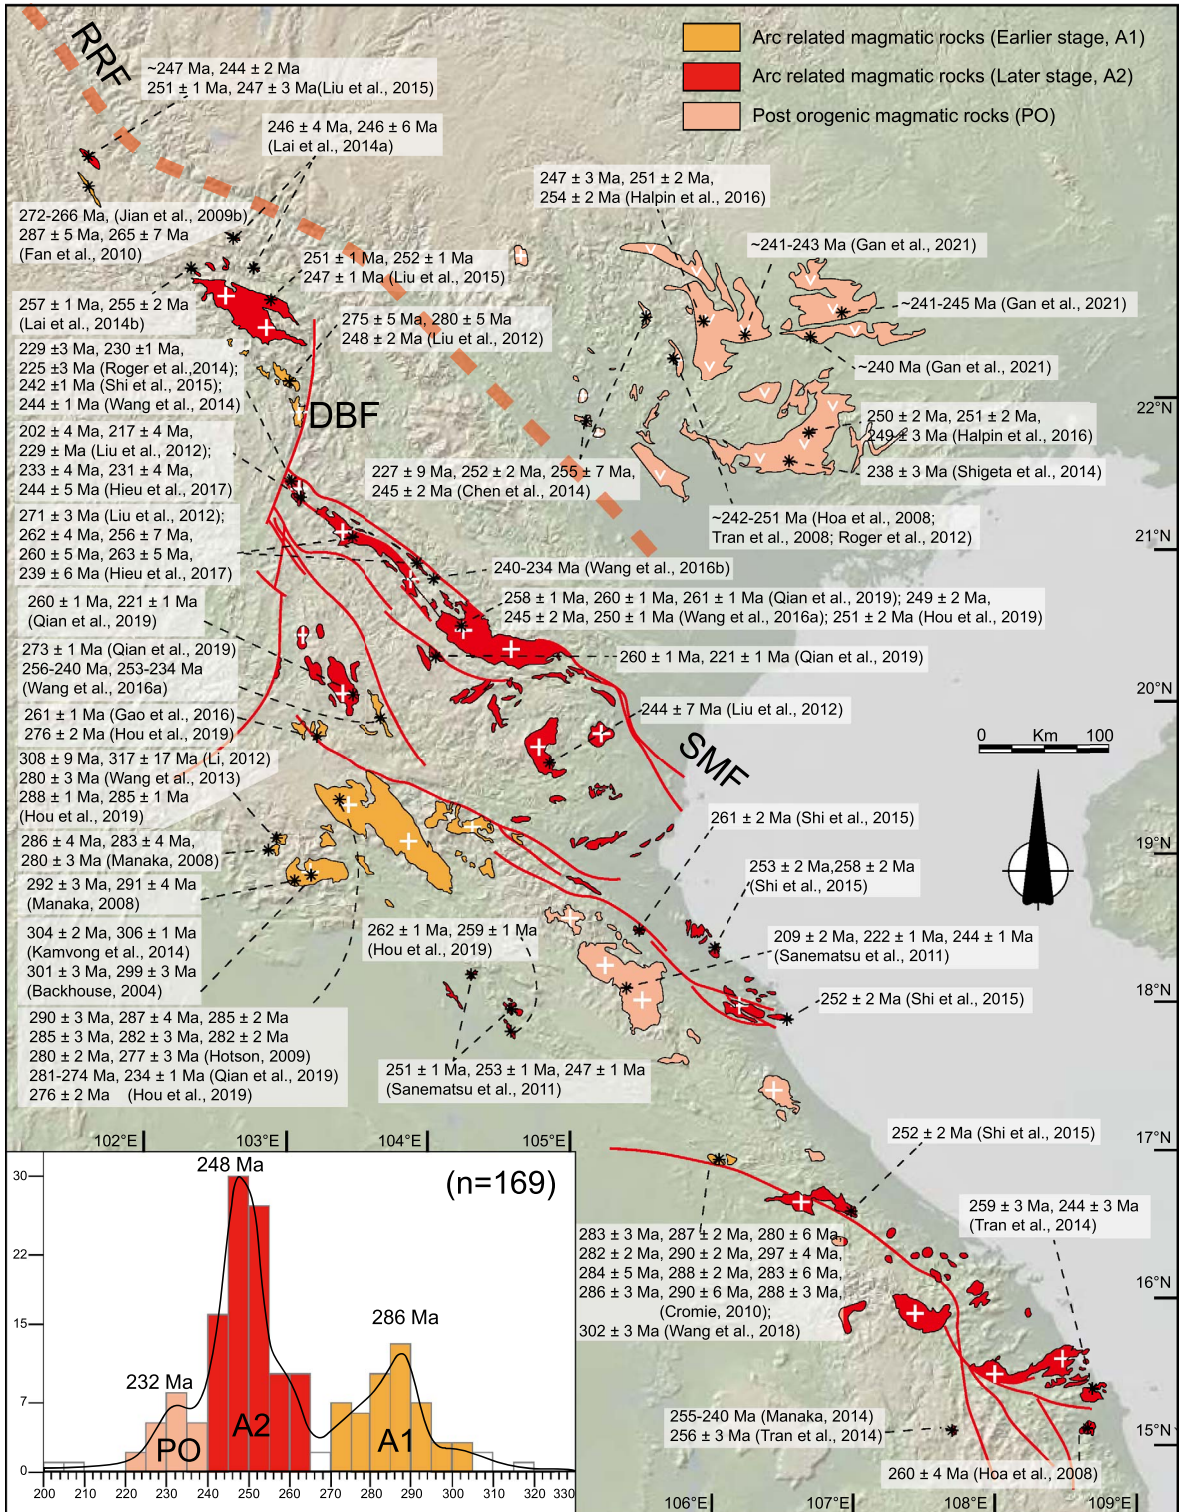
Arc related magmatic rocks (Earlier stage, A1)
Arc related magmatic rocks (Later stage, A2)
Post orogenic magmatic rocks (PO)

RRF

~247 Ma, 244 ± 2 Ma
251 ± 1 Ma, 247 ± 3 Ma(Liu et al., 2015)

246 ± 4 Ma, 246 ± 6 Ma
(Lai et al., 2014a)

247 ± 3 Ma, 251 ± 2 Ma,
254 ± 2 Ma (Halpin et al., 2016)

~241-243 Ma (Gan et al., 2021)

~241-245 Ma (Gan et al., 2021)

~240 Ma (Gan et al., 2021)

272-266 Ma, (Jian et al., 2009b)
287 ± 5 Ma, 265 ± 7 Ma
(Fan et al., 2010)

251 ± 1 Ma, 252 ± 1 Ma
247 ± 1 Ma (Liu et al., 2015)

257 ± 1 Ma, 255 ± 2 Ma
(Lai et al., 2014b)

275 ± 5 Ma, 280 ± 5 Ma
248 ± 2 Ma (Liu et al., 2012)

229 ±3 Ma, 230 ±1 Ma,
225 ±3 Ma (Roger et al.,2014);
242 ±1 Ma (Shi et al., 2015);
244 ± 1 Ma (Wang et al., 2014)

DBF

250 ± 2 Ma, 251 ± 2 Ma,
249 ± 3 Ma (Halpin et al., 2016)

238 ± 3 Ma (Shigeta et al., 2014)

22°N

202 ± 4 Ma, 217 ± 4 Ma,
229 ± Ma (Liu et al., 2012);
233 ± 4 Ma, 231 ± 4 Ma,
244 ± 5 Ma (Hieu et al., 2017)

227 ± 9 Ma, 252 ± 2 Ma, 255 ± 7 Ma,
245 ± 2 Ma (Chen et al., 2014)

~242-251 Ma (Hoa et al., 2008;
Tran et al., 2008; Roger et al., 2012)

21°N

271 ± 3 Ma (Liu et al., 2012);
262 ± 4 Ma, 256 ± 7 Ma,
260 ± 5 Ma, 263 ± 5 Ma,
239 ± 6 Ma (Hieu et al., 2017)

240-234 Ma (Wang et al., 2016b)

260 ± 1 Ma, 221 ± 1 Ma
(Qian et al., 2019)

258 ± 1 Ma, 260 ± 1 Ma, 261 ± 1 Ma (Qian et al., 2019); 249 ± 2 Ma,
245 ± 2 Ma, 250 ± 1 Ma (Wang et al., 2016a); 251 ± 2 Ma (Hou et al., 2019)

273 ± 1 Ma (Qian et al., 2019)
256-240 Ma, 253-234 Ma
(Wang et al., 2016a)

260 ± 1 Ma, 221 ± 1 Ma (Qian et al., 2019)

20°N

261 ± 1 Ma (Gao et al., 2016)
276 ± 2 Ma (Hou et al., 2019)

244 ± 7 Ma (Liu et al., 2012)

0 Km 100

SMF

308 ± 9 Ma, 317 ± 17 Ma (Li, 2012)
280 ± 3 Ma (Wang et al., 2013)
288 ± 1 Ma, 285 ± 1 Ma
(Hou et al., 2019)

261 ± 2 Ma (Shi et al., 2015)

19°N

286 ± 4 Ma, 283 ± 4 Ma,
280 ± 3 Ma (Manaka, 2008)

253 ± 2 Ma,258 ± 2 Ma
(Shi et al., 2015)

292 ± 3 Ma, 291 ± 4 Ma
(Manaka, 2008)

304 ± 2 Ma, 306 ± 1 Ma
(Kamvong et al., 2014)
301 ± 3 Ma, 299 ± 3 Ma
(Backhouse, 2004)

262 ± 1 Ma, 259 ± 1 Ma
(Hou et al., 2019)

209 ± 2 Ma, 222 ± 1 Ma, 244 ± 1 Ma
(Sanematsu et al., 2011)

18°N

252 ± 2 Ma (Shi et al., 2015)

290 ± 3 Ma, 287 ± 4 Ma, 285 ± 2 Ma
285 ± 3 Ma, 282 ± 3 Ma, 282 ± 2 Ma
280 ± 2 Ma, 277 ± 3 Ma (Hotson, 2009)
281-274 Ma, 234 ± 1 Ma (Qian et al., 2019)
276 ± 2 Ma (Hou et al., 2019)

251 ± 1 Ma, 253 ± 1 Ma, 247 ± 1 Ma
(Sanematsu et al., 2011)

102°E 103°E 104°E 105°E

252 ± 2 Ma (Shi et al., 2015)

17°N

248 Ma

(n=169)

259 ± 3 Ma, 244 ± 3 Ma
(Tran et al., 2014)

283 ± 3 Ma, 287 ± 2 Ma, 280 ± 6 Ma,
282 ± 2 Ma, 290 ± 2 Ma, 297 ± 4 Ma,
284 ± 5 Ma, 288 ± 2 Ma, 283 ± 6 Ma,
286 ± 3 Ma, 290 ± 6 Ma, 288 ± 3 Ma,
(Cromie, 2010);
302 ± 3 Ma (Wang et al., 2018)

16°N

286 Ma

232 Ma

PO A2 A1

255-240 Ma (Manaka, 2014)
256 ± 3 Ma (Tran et al., 2014)

15°N

260 ± 4 Ma (Hoa et al., 2008)

30 22 15 7 0

200 210 220 230 240 250 260 270 280 290 300 310 320 330

106°E 107°E 108°E 109°E